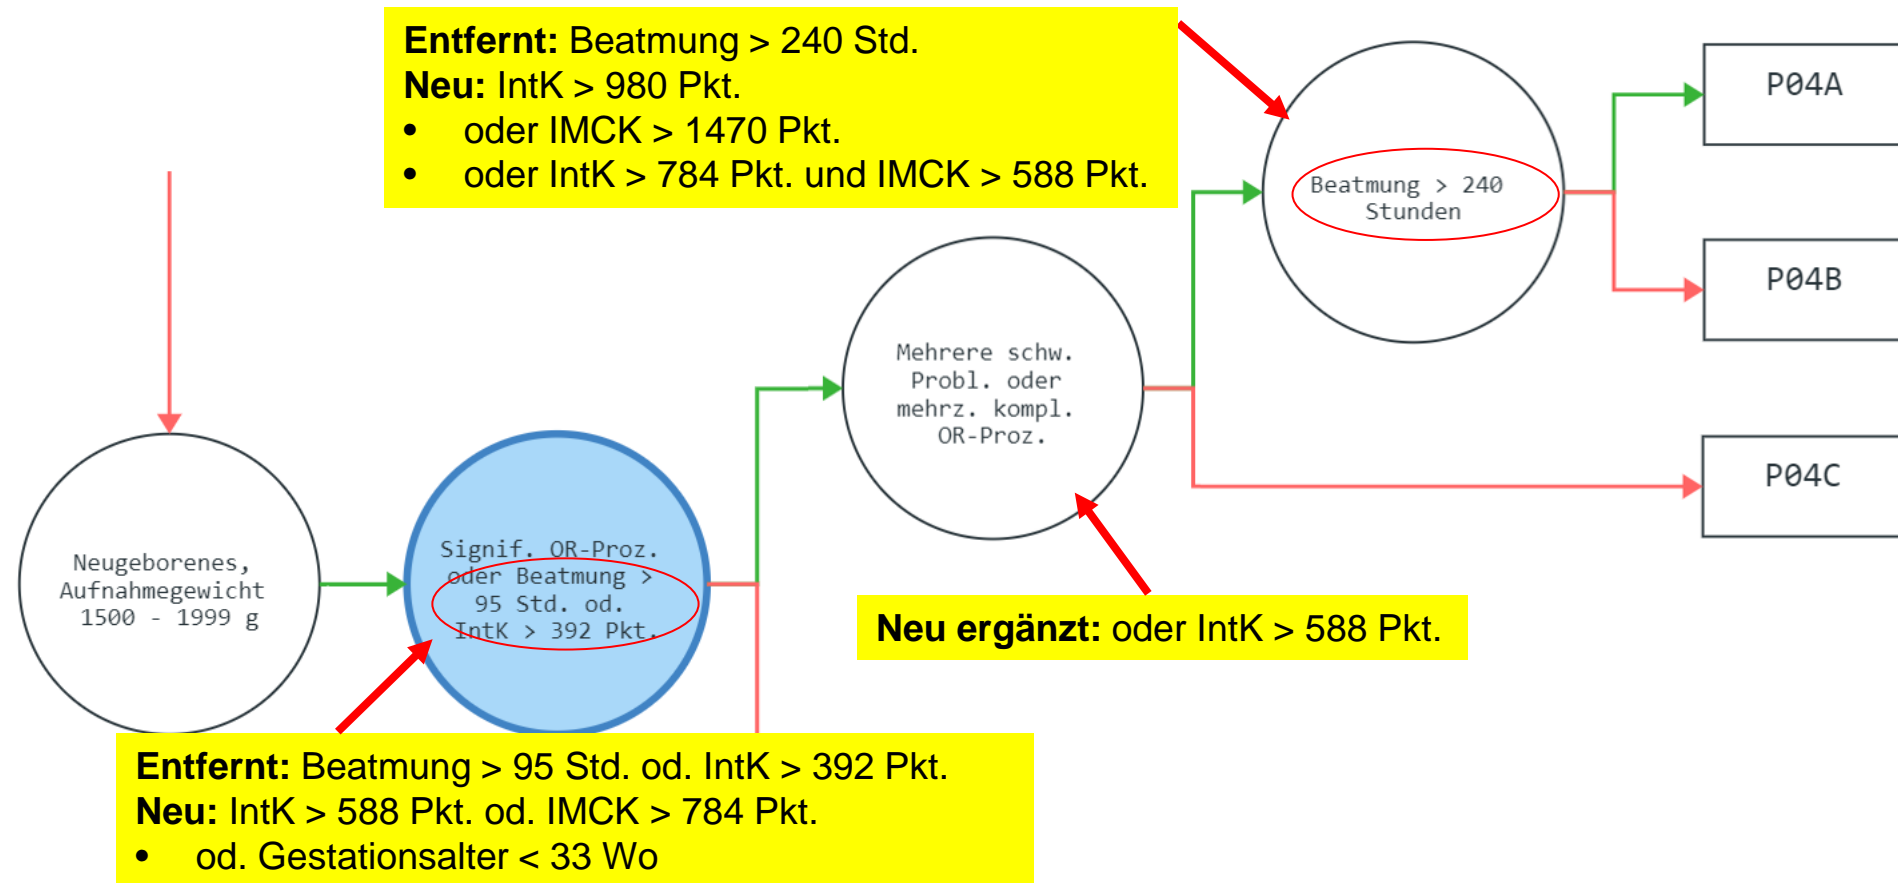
**Entfernt:** Beatmung > 240 Std.
**Neu:** IntK > 980 Pkt.
• oder IMCK > 1470 Pkt.
• oder IntK > 784 Pkt. und IMCK > 588 Pkt.

Beatmung > 240 Stunden

P04A

P04B

Mehrere schw. Probl. oder mehrz. kompl. OR-Proz.

P04C

Neugeborenes, Aufnahmegewicht 1500 - 1999 g

Signif. OR-Proz. oder Beatmung > 95 Std. od. IntK > 392 Pkt.

**Neu ergänzt:** oder IntK > 588 Pkt.

**Entfernt:** Beatmung > 95 Std. od. IntK > 392 Pkt.
**Neu:** IntK > 588 Pkt. od. IMCK > 784 Pkt.
• od. Gestationsalter < 33 Wo